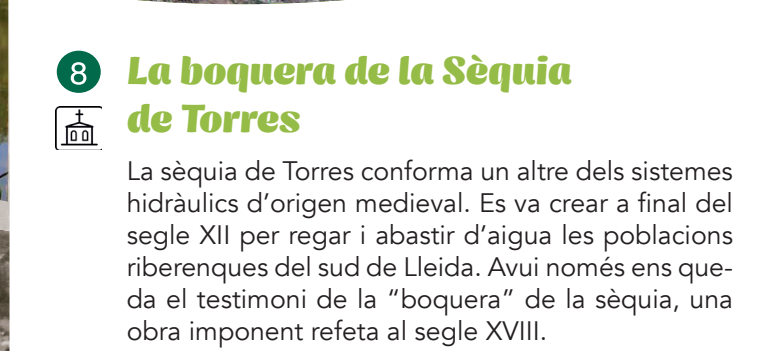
8

La boquera de la Sèquia de Torres

La sèquia de Torres conforma un altre dels sistemes hidràulics d'origen medieval. Es va crear a final del segle XII per regar i abastir d'aigua les poblacions riberenques del sud de Lleida. Avui només ens queda el testimoni de la "boquera" de la sèquia, una obra imponent refeta al segle XVIII.